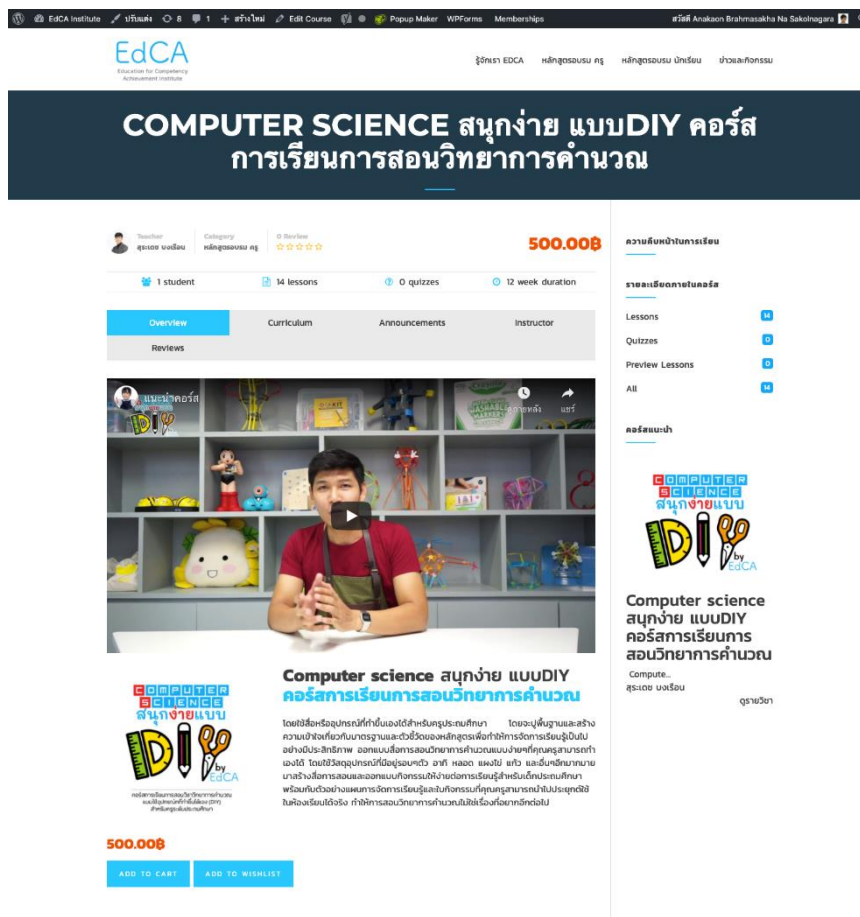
EdCA Institute ปรับแต่ง 8 1 + สร้างใหม่ Edit Course Popup Maker WPForms Memberships สวัสดี Anakaon Brahmasakha Na Sakolnagara

EdCA
Education for Competency Achievement Institute

รู้จักเรา EDCA หลักสูตรอบรม ครู หลักสูตรอบรม นักเรียน ข่าวและกิจกรรม

COMPUTER SCIENCE สนุกง่าย แบบDIY คอร์สการเรียนการสอนวิทยาการคำนวณ

Teacher
สุระเดช บงเรือน

Category
หลักสูตรอบรม ครู

0 Review

500.00฿

1 student
14 lessons
0 quizzes
12 week duration

Overview
Curriculum
Announcements
Instructor
Reviews

แนะนำคอร์ส
ดูภายหลัง
แชร์

Computer science สนุกง่าย แบบDIY
คอร์สการเรียนการสอนวิทยาการคำนวณ

โดยใช้สื่อหรืออุปกรณ์ที่ทำขึ้นเองได้สำหรับครูประถมศึกษา โดยจะปูพื้นฐานและสร้างความเข้าใจเกี่ยวกับมาตรฐานและตัวชี้วัดของหลักสูตรเพื่อทำให้การจัดการเรียนรู้เป็นไปอย่างมีประสิทธิภาพ ออกแบบสื่อการสอนวิทยาการคำนวณแบบง่ายๆที่คุณครูสามารถทำเองได้ โดยใช้วัสดุอุปกรณ์ที่มีอยู่รอบๆตัว อาทิ หลอด แผงไข่ แก้ว และอื่นๆอีกมากมาย มาสร้างสื่อการสอนและออกแบบกิจกรรมให้ง่ายต่อการเรียนรู้สำหรับเด็กประถมศึกษา พร้อมกับตัวอย่างแผนการจัดการเรียนรู้และในกิจกรรมที่คุณครูสามารถนำไปประยุกต์ใช้ในห้องเรียนได้จริง ทำให้การสอนวิทยาการคำนวณไม่ใช่เรื่องที่ยากอีกต่อไป

COMPUTER SCIENCE สนุกง่ายแบบ DIY by EdCA
คอร์สการเรียนการสอนวิทยาการคำนวณ แบบใช้อุปกรณ์ที่ทำขึ้นได้เอง (DIY) สำหรับครูระดับประถมศึกษา

500.00฿

ADD TO CART
ADD TO WISHLIST

ความคืบหน้าในการเรียน

รายละเอียดภายในคอร์ส
Lessons 14
Quizzes 0
Preview Lessons 0
All 14

คอร์สแนะนำ

COMPUTER SCIENCE สนุกง่ายแบบ DIY by EdCA

Computer science สนุกง่าย แบบDIY คอร์สการเรียนการสอนวิทยาการคำนวณ
Compute...
สุระเดช บงเรือน
ดูรายวิชา